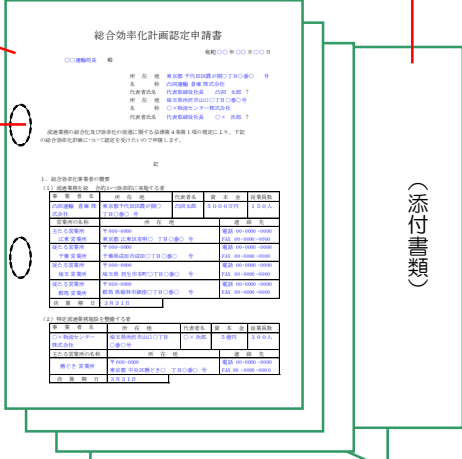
総合効率化計画認定申請書

令和○○年○○月○○日

○○運輸局長　殿

所　在　地　東京都千代田区霞が関○丁目○番○号
名　　称　白岡運輸 倉庫 株式会社
代表者氏名　代表取締役社長　白岡 太郎
所　在　地　埼玉県熊谷市山口○丁目○番○号
名　　称　○×物流センター株式会社
代表者氏名　代表取締役社長　○×次郎

流通業務の総合化及び効率化の促進に関する法律第４条第１項の規定により、下記の総合効率化計画について認定を受けたいので申請します。

記

1．総合効率化事業者の概要
（1）流通業務を総　合的かつ効率的に実施する者

| 事業者名 | 所在地 | 代表者名 | 資本金 | 従業員数 |
|---|---|---|---|---|
| 白岡運輸 倉庫 株式会社 | 東京都千代田区霞が関○丁目○番○号 | 白岡太郎 | ３０００万円 | １５０人 |
| 営業所の名称 | 所在地 | | 連絡先 | |
| 主たる営業所　江東営業所 | 〒000-0000 東京都江東区若洲○丁目○番○号 | | 電話 00-0000-0000 FAX 00-0000-0000 | |
| 従たる営業所　千葉営業所 | 〒000-0000 千葉県成田市○丁目○番○号 | | 電話 00-0000-0000 FAX 00-0000-0000 | |
| 従たる営業所　埼玉営業所 | 〒000-0000 埼玉県○市○町○丁目○番○号 | | 電話 00-0000-0000 FAX 00-0000-0000 | |
| 従たる営業所　群馬営業所 | 〒000-0000 群馬県桐生市○丁目○番○号 | | 電話 00-0000-0000 FAX 00-0000-0000 | |
| 決算期日 | ３月３１日 | | | |

（2）特定流通業務施設を整備する者

| 事業者名 | 所在地 | 代表者名 | 資本金 | 従業員数 |
|---|---|---|---|---|
| ○×物流センター株式会社 | 埼玉県熊谷市山口○丁目○番○号 | ○×次郎 | ５億円 | ３００人 |
| 主たる営業所の名称 | 所在地 | | 連絡先 | |
| 熊谷営業所 | 〒000-0000 東京都○○区○○○丁目○番○号 | | 電話 00-0000-0000 FAX 00-0000-0000 | |
| 決算期日 | ３月３１日 | | | |

（添付書類）